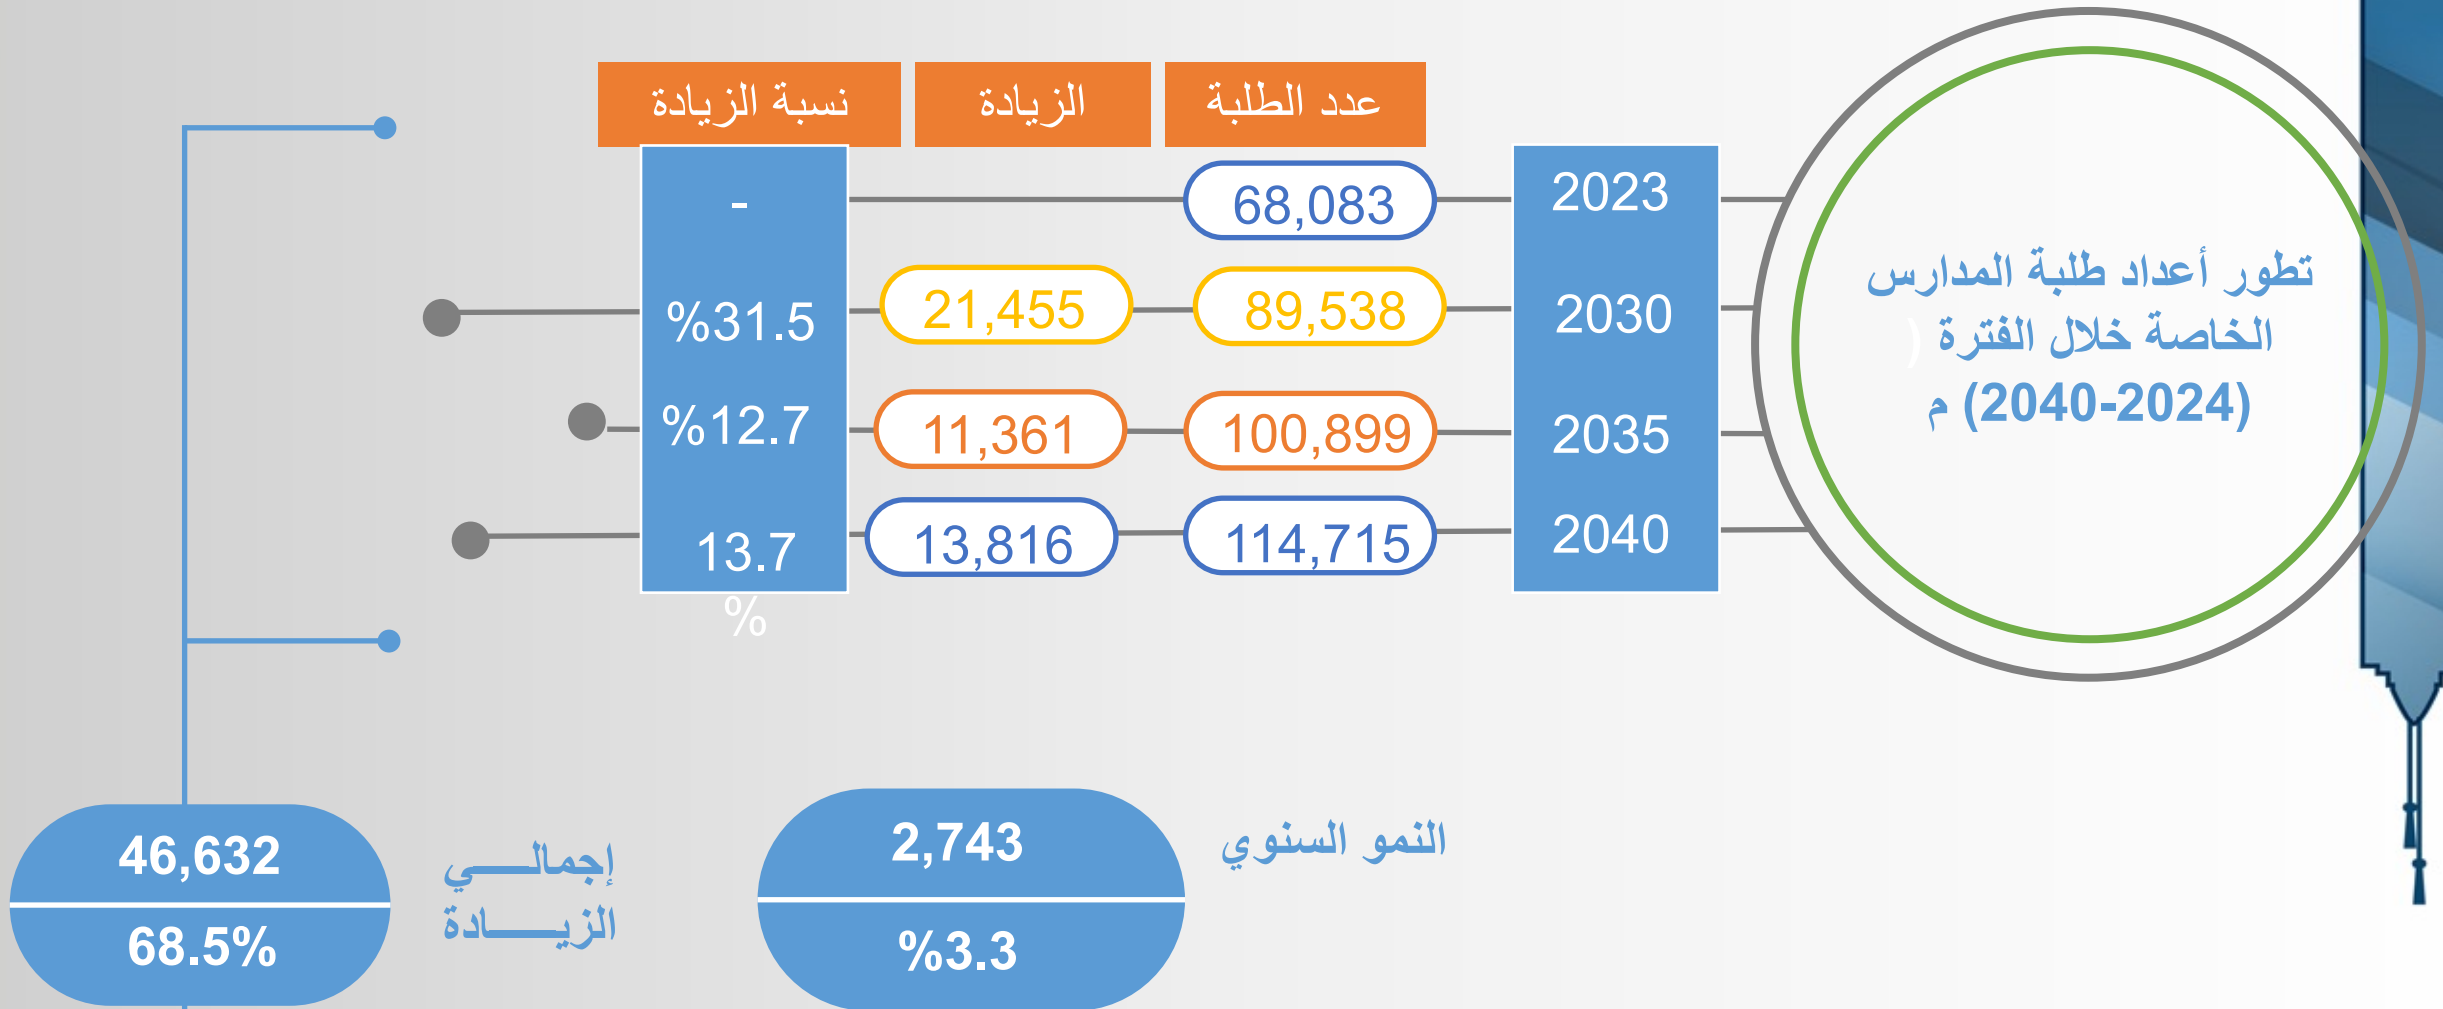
تطور أعداد طلبة المدارس الخاصة خلال الفترة ( (2040-2024) م

| نسبة الزيادة | الزيادة | عدد الطلبة | |
|---|---|---|---|
| - | | 68,083 | 2023 |
| %31.5 | 21,455 | 89,538 | 2030 |
| %12.7 | 11,361 | 100,899 | 2035 |
| 13.7 % | 13,816 | 114,715 | 2040 |

إجمالـــــي الزيـــــادة
46,632
68.5%

النمو السنوي
2,743
%3.3